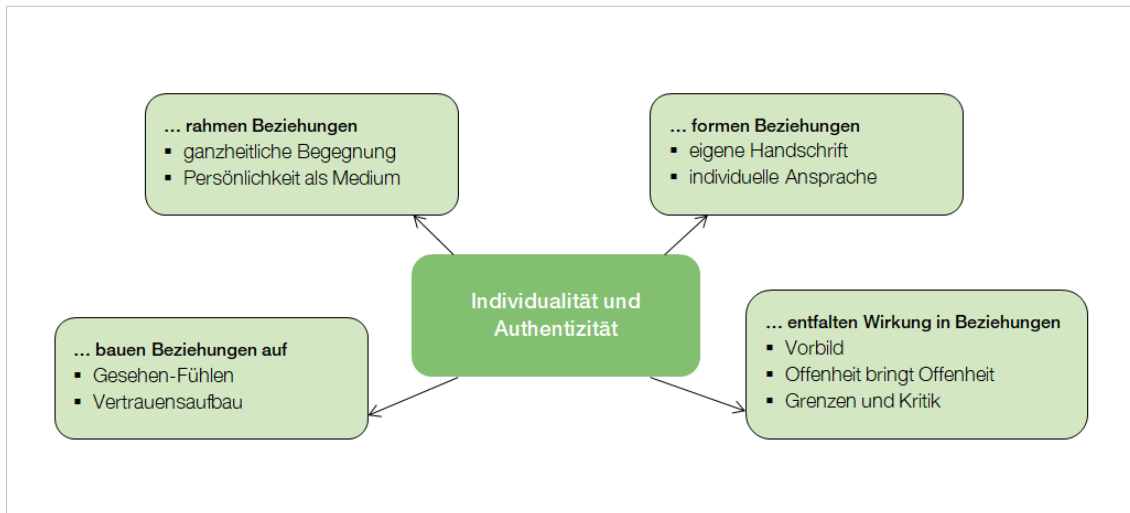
… rahmen Beziehungen
▪ ganzheitliche Begegnung
▪ Persönlichkeit als Medium

… formen Beziehungen
▪ eigene Handschrift
▪ individuelle Ansprache

Individualität und Authentizität

… bauen Beziehungen auf
▪ Gesehen-Fühlen
▪ Vertrauensaufbau

… entfalten Wirkung in Beziehungen
▪ Vorbild
▪ Offenheit bringt Offenheit
▪ Grenzen und Kritik